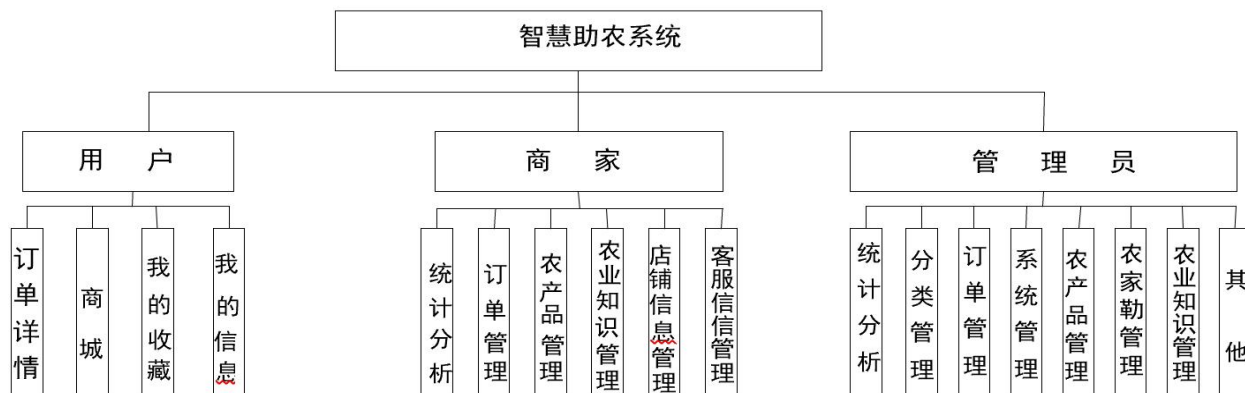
智慧助农系统

用 户

订单详情

商城

我的收藏

我的信息

商 家

统计分析

订单管理

农产品管理

农业知识管理

店铺信息管理

客服信信管理

管 理 员

统计分析

分类管理

订单管理

系统管理

农产品管理

农家勒管理

农业知识管理

其他